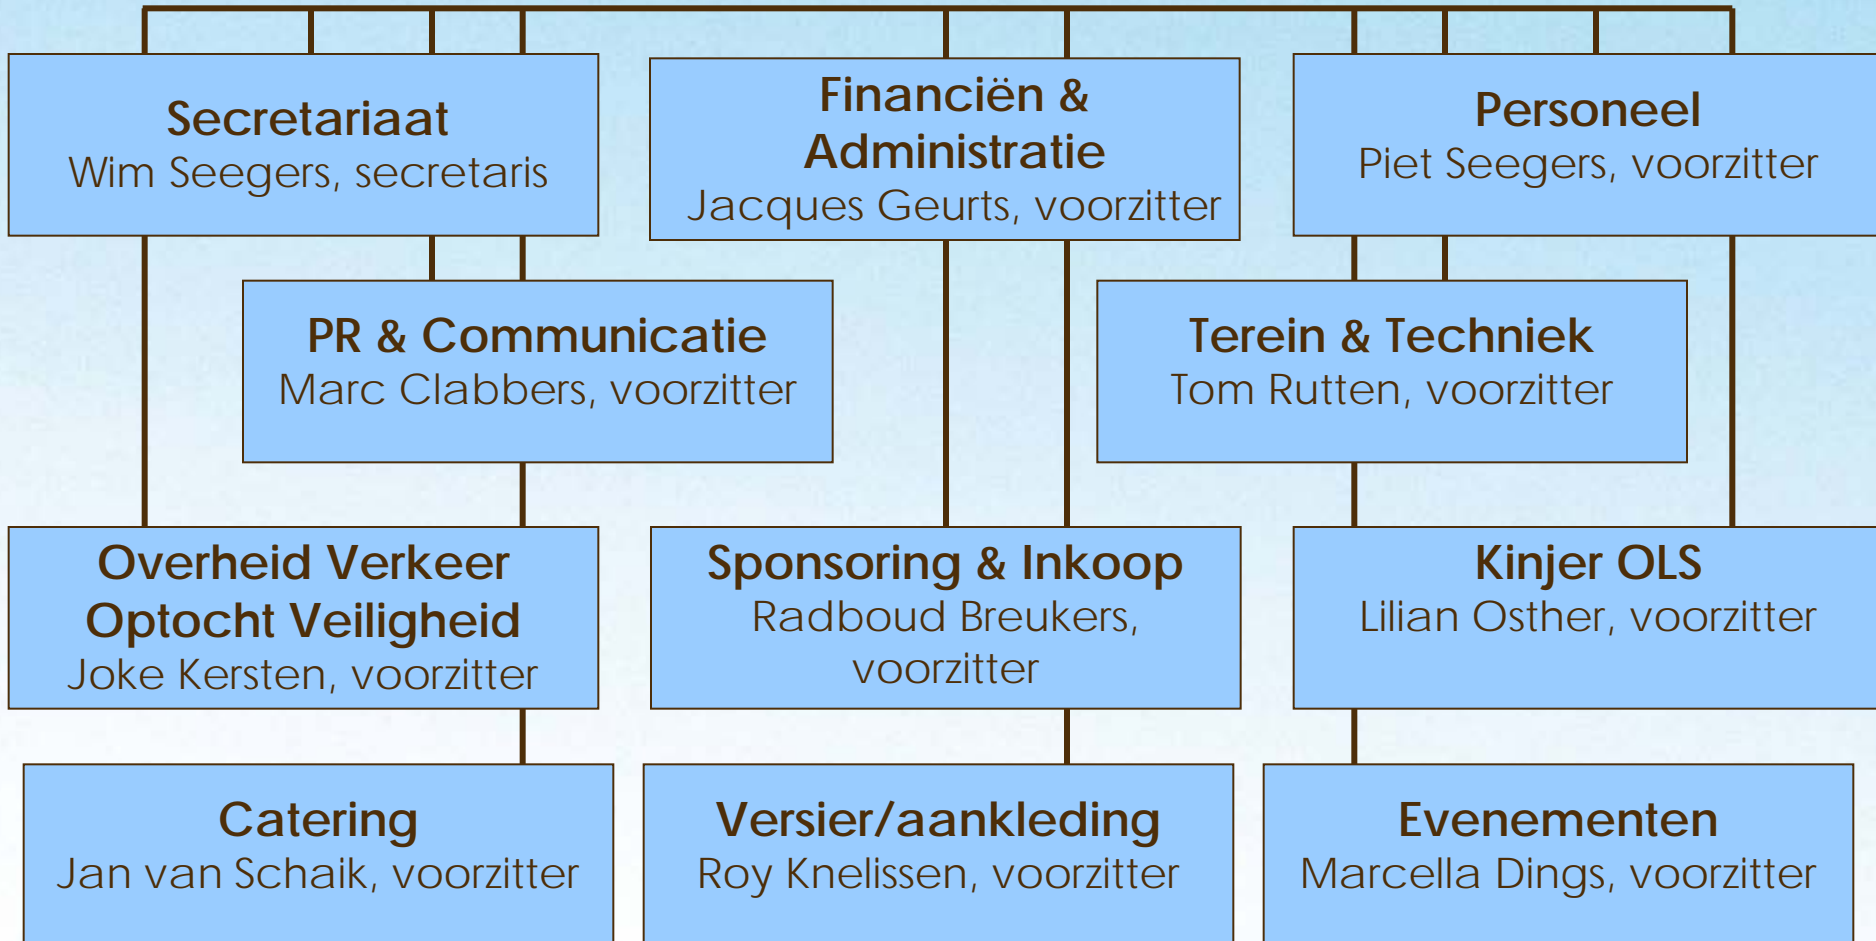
Secretariaat
Wim Seegers, secretaris

Financiën & Administratie
Jacques Geurts, voorzitter

Personeel
Piet Seegers, voorzitter

PR & Communicatie
Marc Clabbers, voorzitter

Terein & Techniek
Tom Rutten, voorzitter

Overheid Verkeer Optocht Veiligheid
Joke Kersten, voorzitter

Sponsoring & Inkoop
Radboud Breukers, voorzitter

Kinjer OLS
Lilian Osther, voorzitter

Catering
Jan van Schaik, voorzitter

Versier/aankleding
Roy Knelissen, voorzitter

Evenementen
Marcella Dings, voorzitter